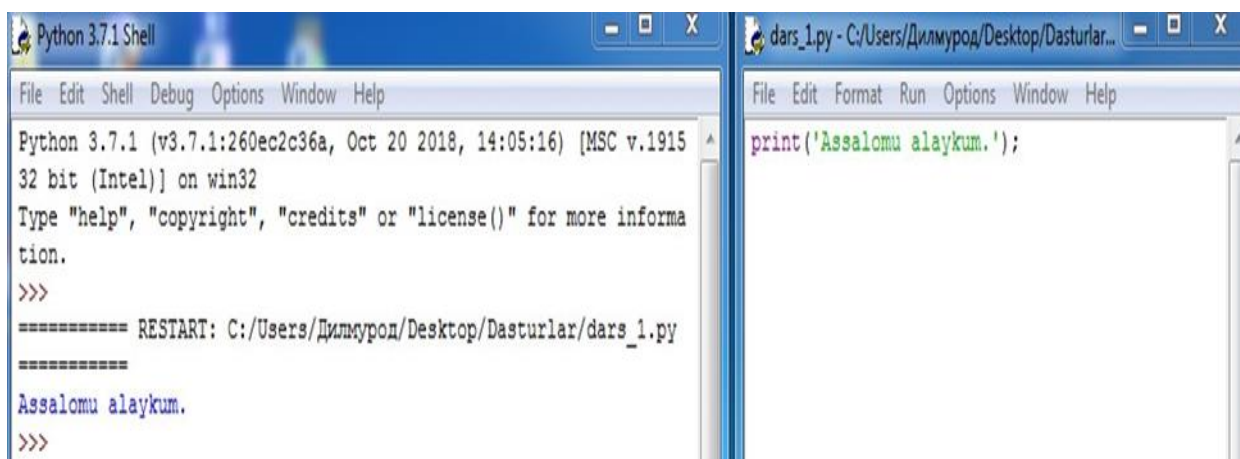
Python 3.7.1 Shell

File Edit Shell Debug Options Window Help

Python 3.7.1 (v3.7.1:260ec2c36a, Oct 20 2018, 14:05:16) [MSC v.1915 32 bit (Intel)] on win32
Type "help", "copyright", "credits" or "license()" for more information.
>>>
=========== RESTART: C:/Users/Дилмурод/Desktop/Dasturlar/dars_1.py ===========
Assalomu alaykum.
>>>

dars_1.py - C:/Users/Дилмурод/Desktop/Dasturlar...

File Edit Format Run Options Window Help

print('Assalomu alaykum.');